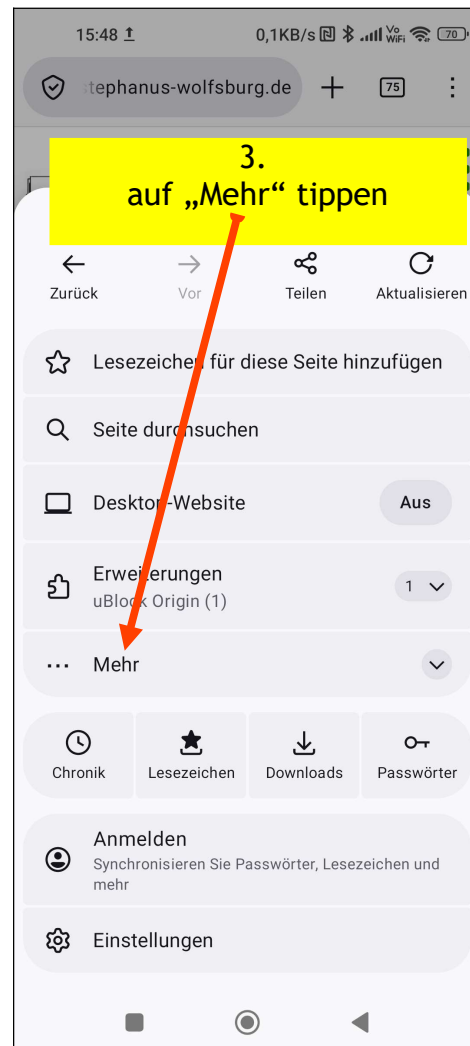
15:48 0,1KB/s 70

stephanus-wolfsburg.de 75

3.
auf „Mehr“ tippen

Zurück Vor Teilen Aktualisieren

Lesezeichen für diese Seite hinzufügen

Seite durchsuchen

Desktop-Website Aus

Erweiterungen
uBlock Origin (1) 1

Mehr

Chronik Lesezeichen Downloads Passwörter

Anmelden
Synchronisieren Sie Passwörter, Lesezeichen und mehr

Einstellungen